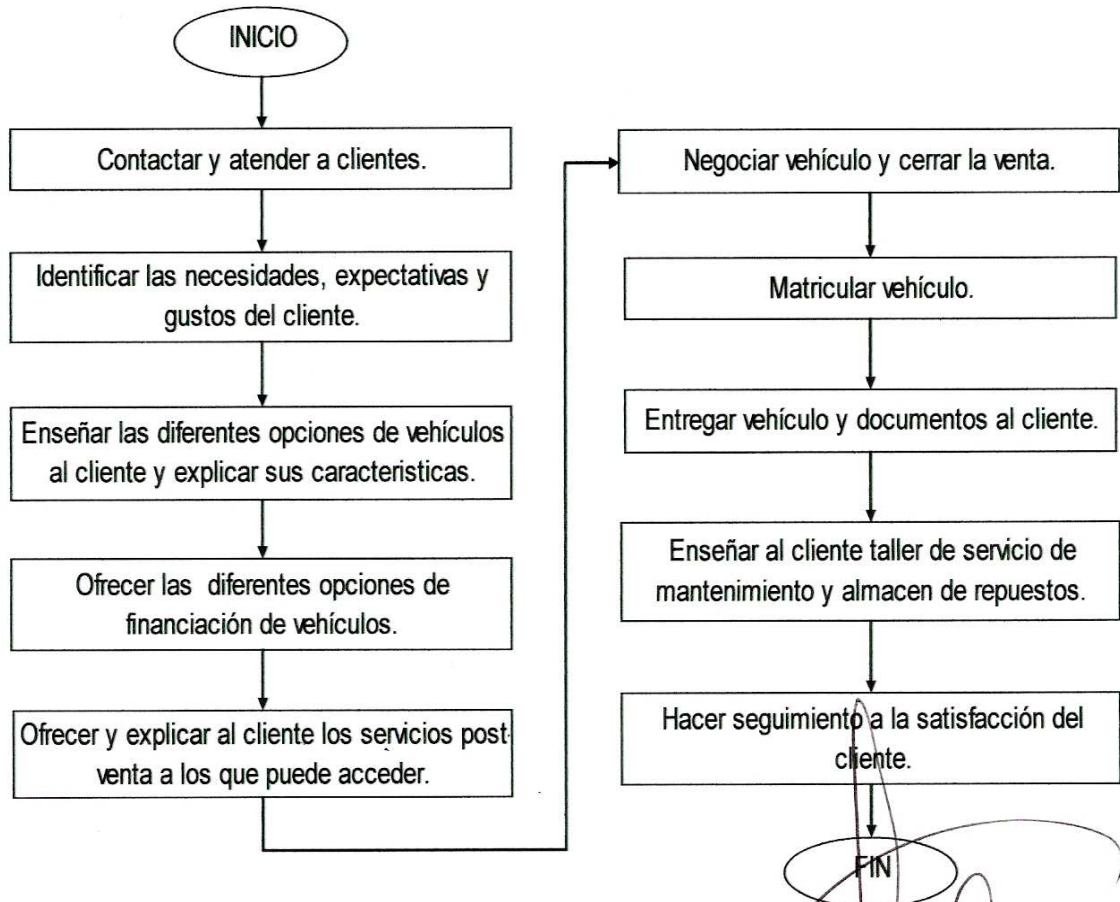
INICIO

Contactar y atender a clientes.

Identificar las necesidades, expectativas y gustos del cliente.

Enseñar las diferentes opciones de vehículos al cliente y explicar sus caracteristicas.

Ofrecer las diferentes opciones de financiación de vehículos.

Ofrecer y explicar al cliente los servicios post-venta a los que puede acceder.

Negociar vehículo y cerrar la venta.

Matricular vehículo.

Entregar vehículo y documentos al cliente.

Enseñar al cliente taller de servicio de mantenimiento y almacen de repuestos.

Hacer seguimiento a la satisfacción del cliente.

FIN